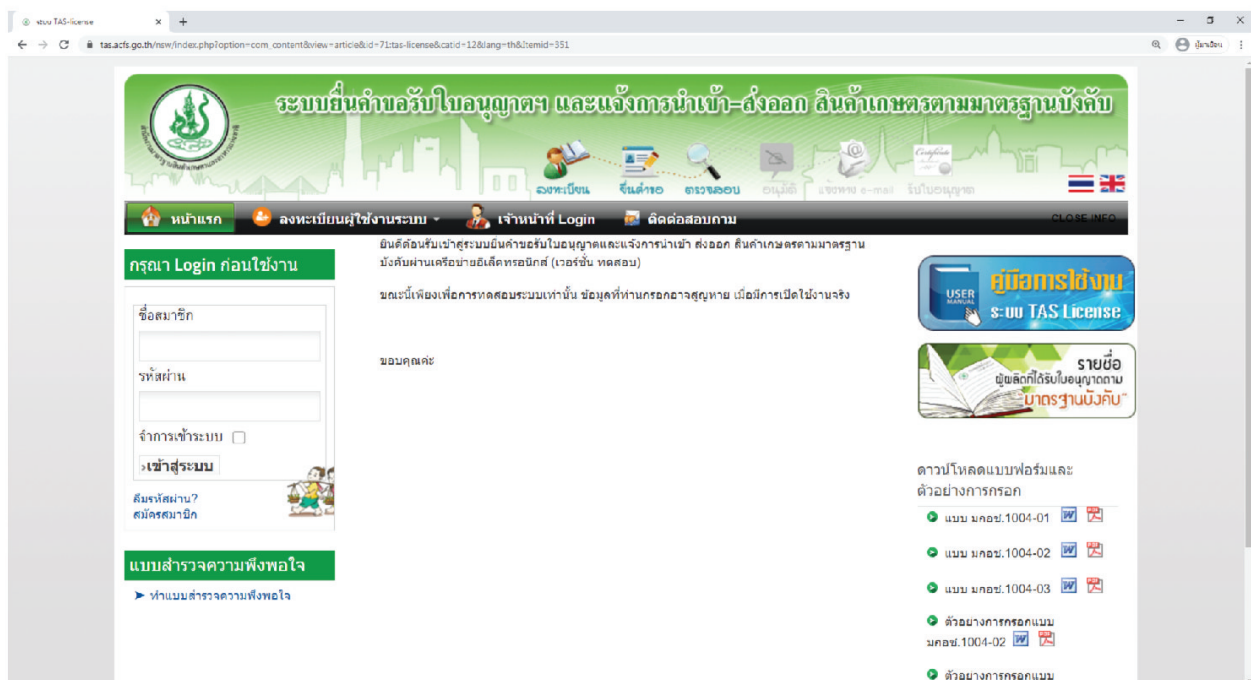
ระบบ TAS-license × +

tas.acfs.go.th/nsw/index.php?option=com_content&view=article&id=71:tas-license&catid=12&lang=th&Itemid=351

ผู้เยี่ยมชม

ระบบยื่นคำขอรับใบอนุญาตฯ และแจ้งการนำเข้า-ส่งออก สินค้าเกษตรตามมาตรฐานบังคับ

ลงทะเบียน ยื่นคำขอ ตรวจสอบ อนุมัติ แจ้งผล e-mail รับใบอนุญาต

หน้าแรก ลงทะเบียนผู้ใช้งานระบบ เจ้าหน้าที่ Login ติดต่อสอบถาม CLOSE INFO

กรุณา Login ก่อนใช้งาน

ชื่อสมาชิก

รหัสผ่าน

จำการเข้าระบบ

›เข้าสู่ระบบ

ลืมรหัสผ่าน?
สมัครสมาชิก

แบบสำรวจความพึงพอใจ

➤ ทำแบบสำรวจความพึงพอใจ

ยินดีต้อนรับเข้าสู่ระบบยื่นคำขอรับใบอนุญาตและแจ้งการนำเข้า ส่งออก สินค้าเกษตรตามมาตรฐานบังคับผ่านเครือข่ายอิเล็คทรอนิกส์ (เวอร์ชั่น ทดสอบ)

ขณะนี้เพียงเพื่อการทดสอบระบบเท่านั้น ข้อมูลที่ท่านกรอกอาจสูญหาย เมื่อมีการเปิดใช้งานจริง

ขอบคุณค่ะ

USER MANUAL คู่มือการใช้งาน ระบบ TAS License

รายชื่อ ผู้ผลิตที่ได้รับใบอนุญาตตาม มาตรฐานบังคับ

ดาวน์โหลดแบบฟอร์มและตัวอย่างการกรอก

แบบ มกอช.1004-01

แบบ มกอช.1004-02

แบบ มกอช.1004-03

ตัวอย่างการกรอกแบบ มกอช.1004-02

ตัวอย่างการกรอกแบบ